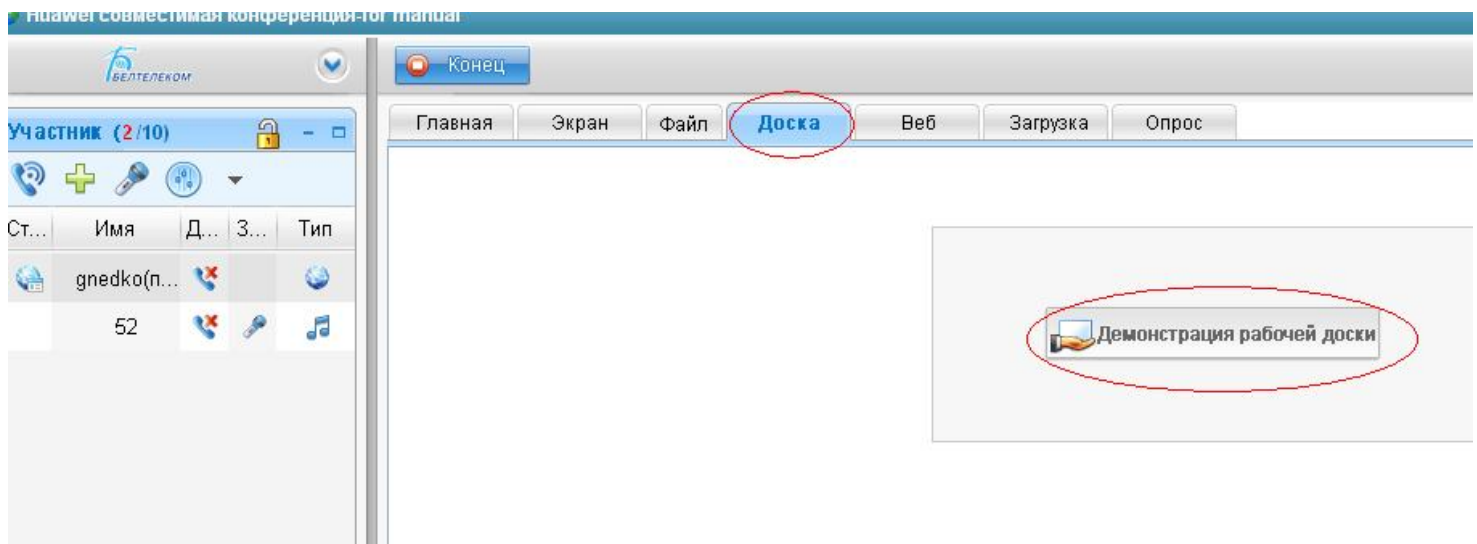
Huawei совместимая конференция-for manual

БЕЛТЕЛЕКОМ

Конец

Участник (2/10)

| Ст... | Имя | Д... | З... | Тип |
|---|---|---|---|---|
| | gnedko(п... | | | |
| | 52 | | | |

Главная | Экран | Файл | Доска | Веб | Загрузка | Опрос

Демонстрация рабочей доски